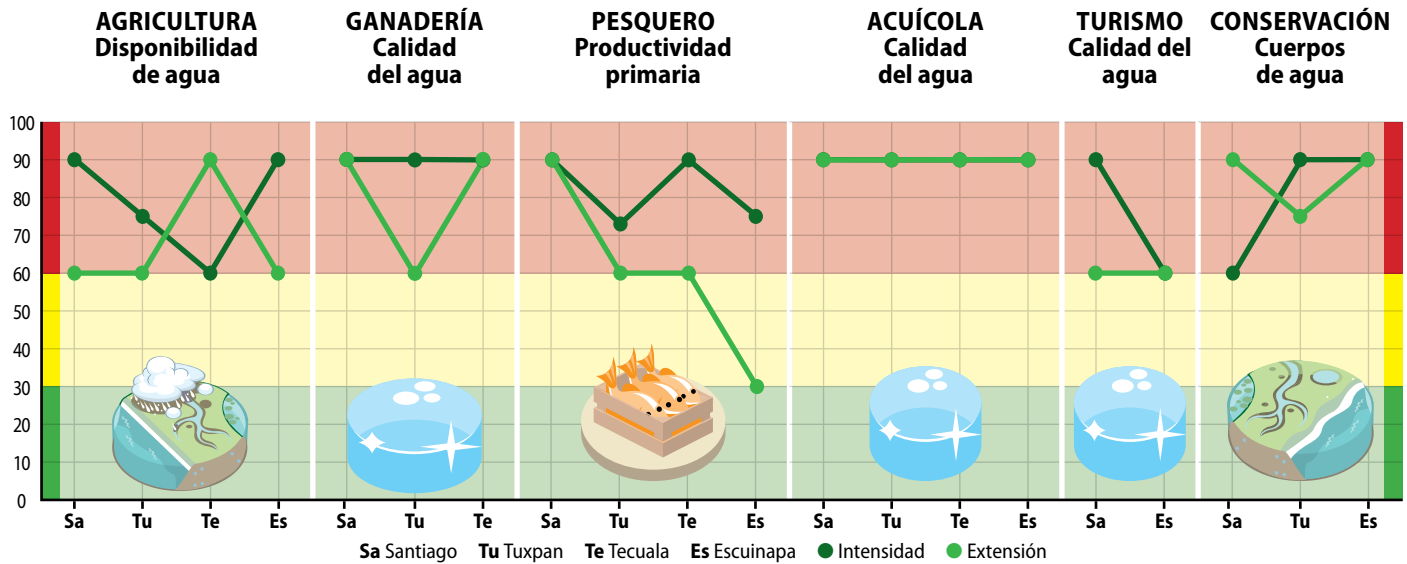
AGRICULTURA Disponibilidad de agua

GANADERÍA Calidad del agua

PESQUERO Productividad primaria

ACUÍCOLA Calidad del agua

TURISMO Calidad del agua

CONSERVACIÓN Cuerpos de agua

100
90
80
70
60
50
40
30
20
10
0

Sa Tu Te Es
Sa Tu Te
Sa Tu Te Es
Sa Tu Te Es
Sa Es
Sa Tu Es

**Sa** Santiago **Tu** Tuxpan **Te** Tecuala **Es** Escuinapa Intensidad Extensión